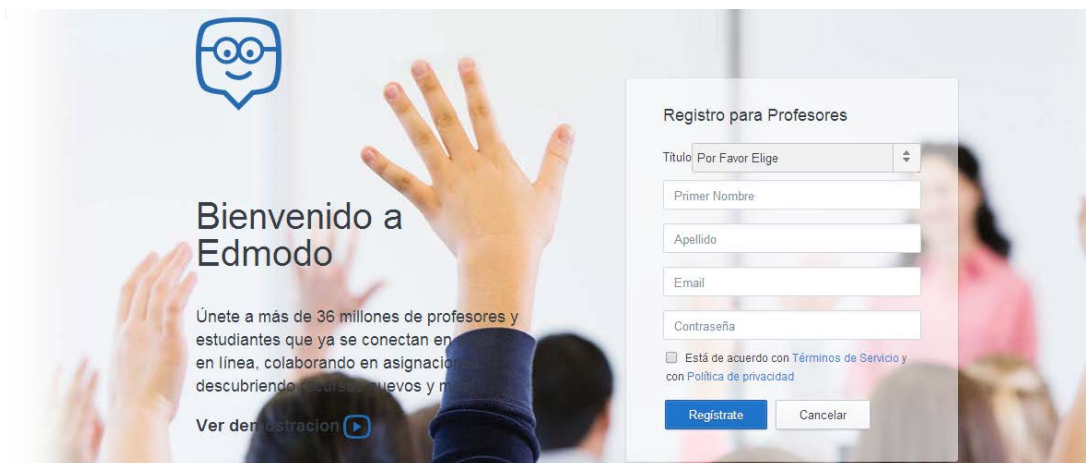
Bienvenido a Edmodo

Únete a más de 36 millones de profesores y estudiantes que ya se conectan en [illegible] en línea, colaborando en asignacio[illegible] descubriendo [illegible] nuevos y m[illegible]

Ver dem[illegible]stracion

Registro para Profesores

Título Por Favor Elige

Primer Nombre

Apellido

Email

Contraseña

Está de acuerdo con Términos de Servicio y con Política de privacidad

Regístrate

Cancelar